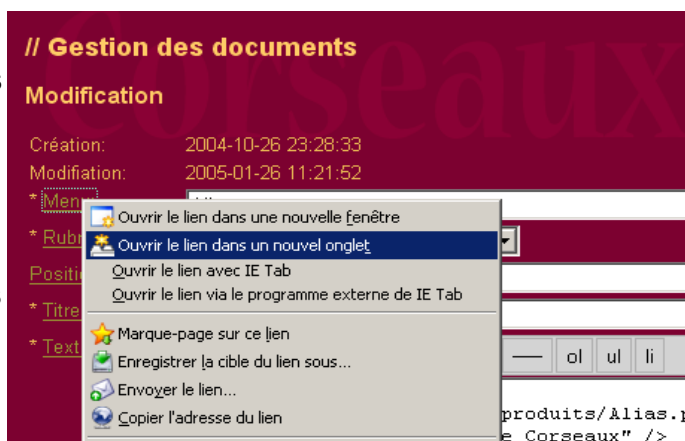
// Gestion des documents

Corseaux

Modification

Création: 2004-10-26 23:28:33

Modification: 2005-01-26 11:21:52

* Menu

* Rubr

Positi

* Titre

* Text

Ouvrir le lien dans une nouvelle fenêtre

Ouvrir le lien dans un nouvel onglet

Ouvrir le lien avec IE Tab

Ouvrir le lien via le programme externe de IE Tab

Marque-page sur ce lien

Enregistrer la cible du lien sous...

Envoyer le lien...

Copier l'adresse du lien

— ol ul li

produits/Alias.p

e Corseaux" />